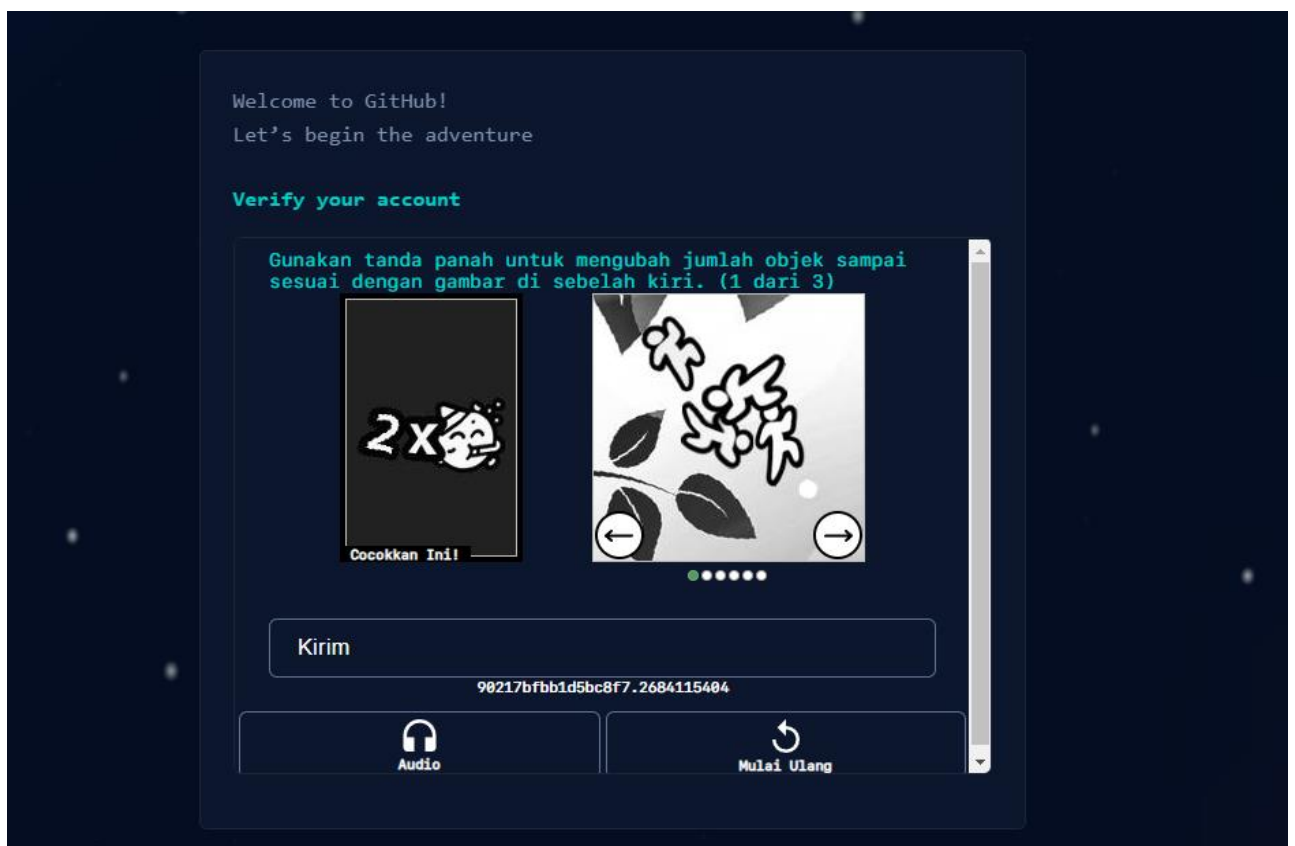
Welcome to GitHub!
Let's begin the adventure

Verify your account

Gunakan tanda panah untuk mengubah jumlah objek sampai sesuai dengan gambar di sebelah kiri. (1 dari 3)

2x

Cocokkan Ini!

Kirim

90217bfbb1d5bc8f7.2684115404

Audio

Mulai Ulang